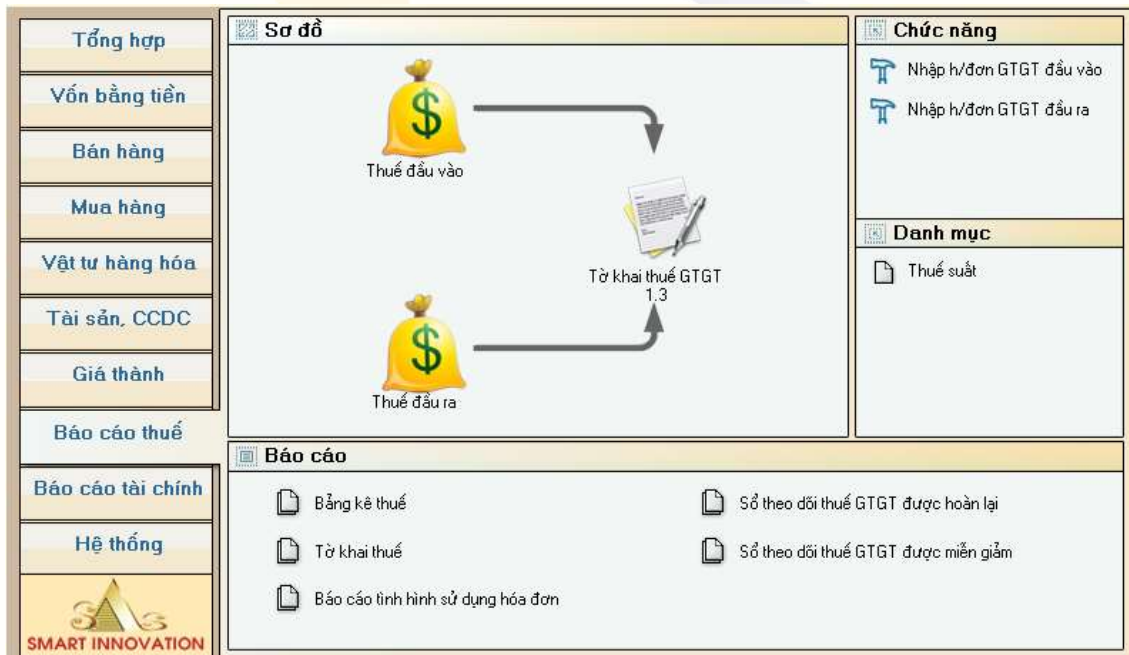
Tổng hợp
Vốn bằng tiền
Bán hàng
Mua hàng
Vật tư hàng hóa
Tài sản, CCDC
Giá thành
Báo cáo thuế
Báo cáo tài chính
Hệ thống
SMART INNOVATION

Sơ đồ

$

Thuế đầu vào

Tờ khai thuế GTGT 1.3

$

Thuế đầu ra

Chức năng

Nhập h/đơn GTGT đầu vào

Nhập h/đơn GTGT đầu ra

Danh mục

Thuế suất

Báo cáo

Bảng kê thuế

Tờ khai thuế

Báo cáo tình hình sử dụng hóa đơn

Sổ theo dõi thuế GTGT được hoàn lại

Sổ theo dõi thuế GTGT được miễn giảm